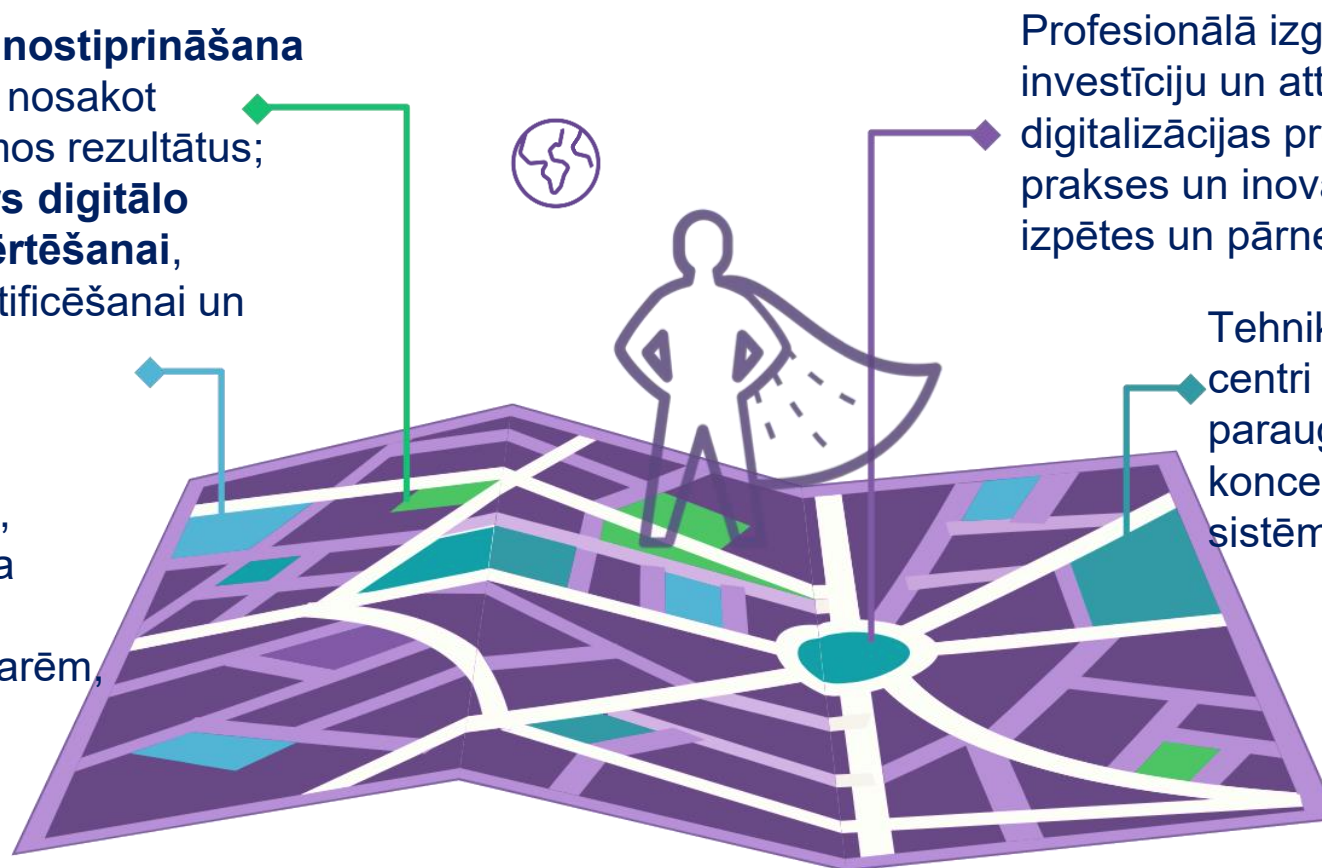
nostiprināšana
nosakot
nos rezultātus;
s digitālo
ērtēšanai,
tificēšanai un

,
a

arēm,

Profesionālā izg
investīciju un att
digitalizācijas pr
prakses un inova
izpētes un pārne

Tehnik
centri
paraug
konce
sistēm